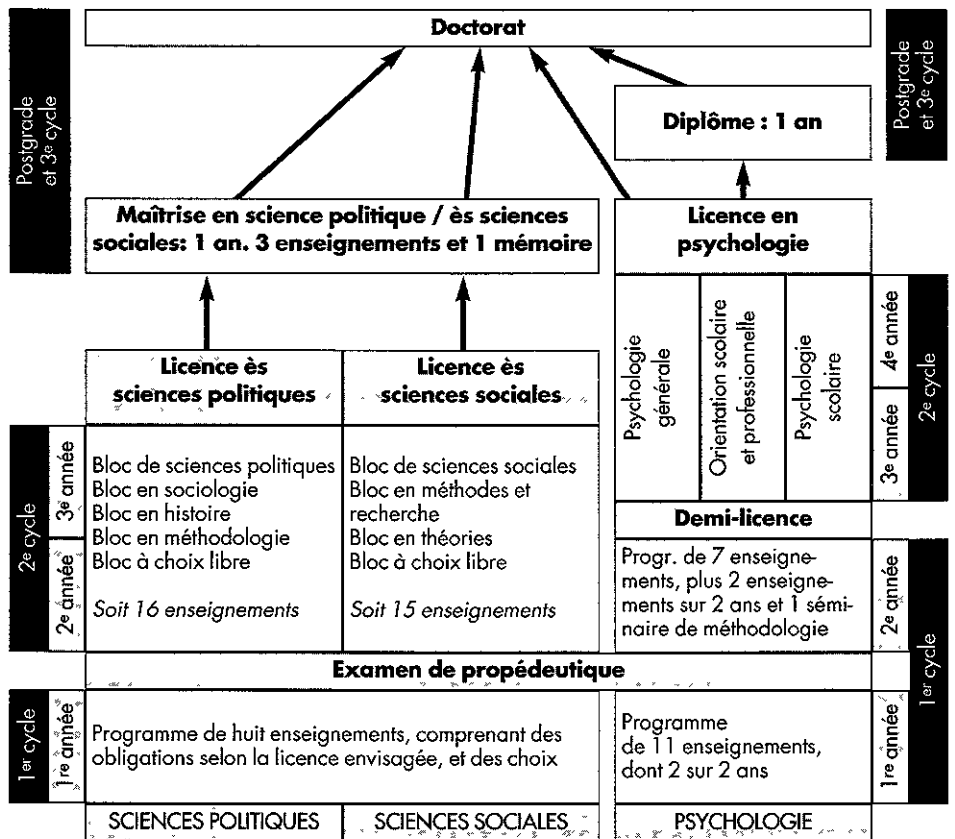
Doctorat

Postgrade et 3$^{e}$ cycle

Postgrade et 3$^{e}$ cycle

Diplôme : 1 an

Maîtrise en science politique / ès sciences sociales: 1 an. 3 enseignements et 1 mémoire

Licence en psychologie

Psychologie générale

Orientation scolaire et professionnelle

Psychologie scolaire

4$^{e}$ année

3$^{e}$ année

2$^{e}$ cycle

Licence ès sciences politiques

Licence ès sciences sociales

2$^{e}$ cycle

3$^{e}$ année

2$^{e}$ année

Bloc de sciences politiques
Bloc en sociologie
Bloc en histoire
Bloc en méthodologie
Bloc à choix libre

Soit 16 enseignements

Bloc de sciences sociales
Bloc en méthodes et recherche
Bloc en théories
Bloc à choix libre

Soit 15 enseignements

Demi-licence

Progr. de 7 enseignements, plus 2 enseignements sur 2 ans et 1 séminaire de méthodologie

2$^{e}$ année

1$^{er}$ cycle

Examen de propédeutique

1$^{er}$ cycle

1$^{re}$ année

Programme de huit enseignements, comprenant des obligations selon la licence envisagée, et des choix

Programme de 11 enseignements, dont 2 sur 2 ans

1$^{re}$ année

SCIENCES POLITIQUES

SCIENCES SOCIALES

PSYCHOLOGIE